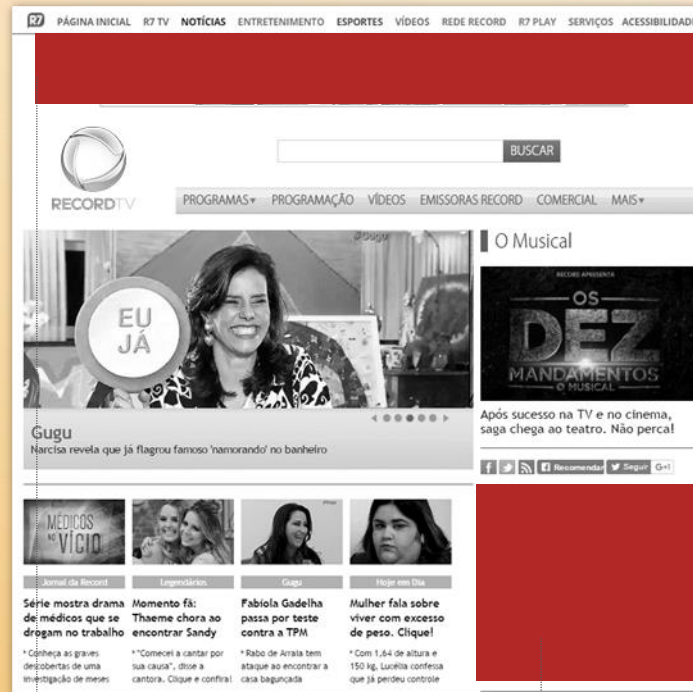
R7 PÁGINA INICIAL R7 TV NOTÍCIAS ENTRETENIMENTO ESPORTES VÍDEOS REDE RECORD R7 PLAY SERVIÇOS ACESSIBILIDADE

BUSCAR

RECORDTV

PROGRAMAS▾ PROGRAMAÇÃO VÍDEOS EMISSORAS RECORD COMERCIAL MAIS▾

EU JÁ

Gugu

Gugu
Narcisa revela que já flagrou famoso 'namorando' no banheiro

O Musical

RECORD APRESENTA
OS DEZ MANDAMENTOS O MUSICAL

Após sucesso na TV e no cinema, saga chega ao teatro. Não perca!

Recomendar Seguir G+1

MÉDICOS NO VÍCIO

Jornal da Record
Série mostra drama de médicos que se drogam no trabalho
* Conheça as graves descobertas de uma investigação de meses

Legendários
Momento fã: Thaeme chora ao encontrar Sandy
* "Comecei a cantar por sua causa", disse a cantora. Clique e confira!

Gugu
Fabíola Gadelha passa por teste contra a TPM
* Rabo de Arraia tem ataque ao encontrar a casa bagunçada

Hoje em Dia
Mulher fala sobre viver com excesso de peso. Clique!
* Com 1,64 de altura e 150 kg, Lucélia confessa que já perdeu controle